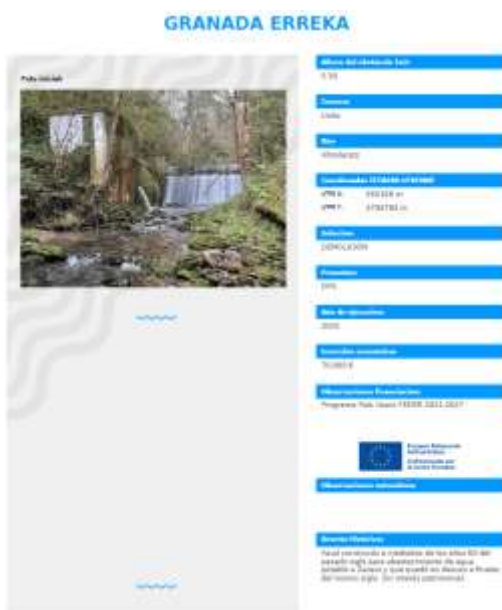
GRANADA ERREKA

Foto inicial

Altura del obstáculo (m):
5.50

Tenencia
Leaba

Río
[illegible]

Coordenadas ETRS89 UTM30N
UTM X: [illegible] m
UTM Y: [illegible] m

Solución
DEMOLICIÓN

Promotor
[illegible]

Año de ejecución
2020

Inversión económica
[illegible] €

Observaciones financiación
Programa País Vasco FEDER 2014-2020

Observaciones adicionales

Reseña Histórica
Azud construido a mediados de los años 60 del pasado siglo para abastecimiento de agua potable a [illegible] y que quedó en desuso a finales del mismo siglo. Sin interés patrimonial.